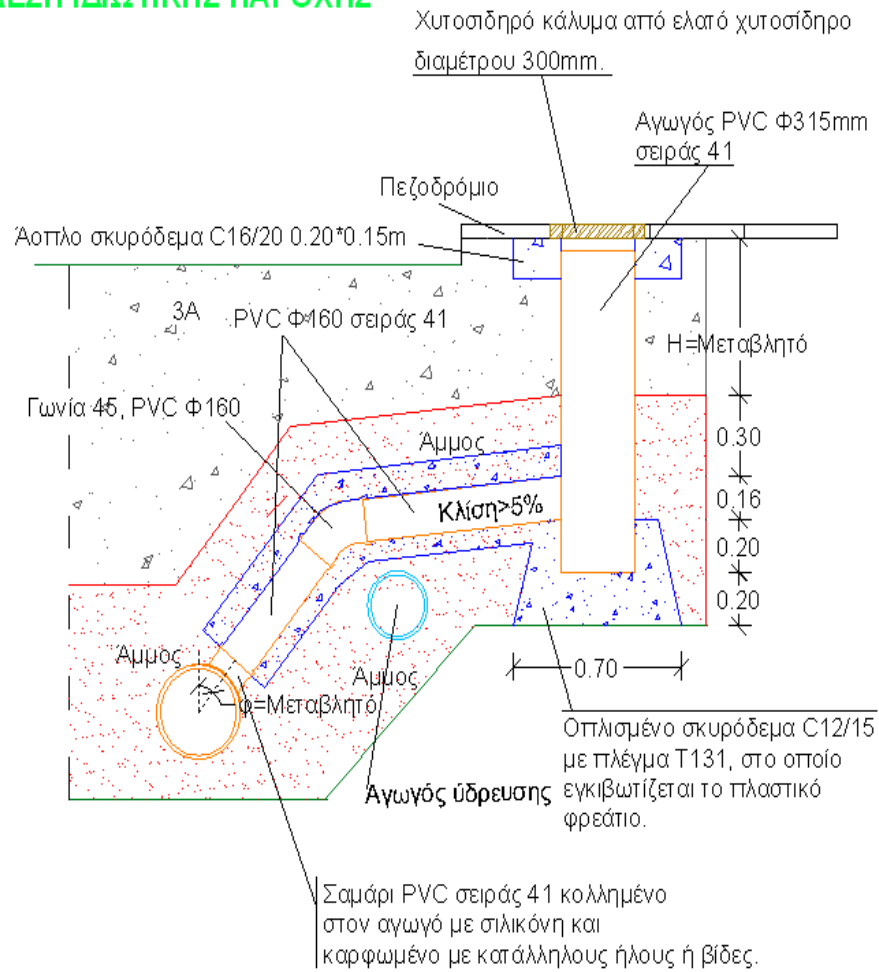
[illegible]

Χυτοσιδηρό κάλυμα από ελατό χυτοσίδηρο διαμέτρου 300mm.

Αγωγός PVC Φ315mm σειράς 41

Πεζοδρόμιο

Άοπλο σκυρόδεμα C16/20 0.20*0.15m

3Α

PVC Φ160 σειράς 41

H=Μεταβλητό

Γωνία 45, PVC Φ160

Άμμος

0.30

Κλίση>5%

0.16

0.20

0.20

Άμμος

Άμμος

0.70

φ=Μεταβλητό

Οπλισμένο σκυρόδεμα C12/15 με πλέγμα Τ131, στο οποίο εγκιβωτίζεται το πλαστικό φρεάτιο.

Αγωγός ύδρευσης

Σαμάρι PVC σειράς 41 κολλημένο στον αγωγό με σιλικόνη και καρφωμένο με κατάλληλους ήλους ή βίδες.